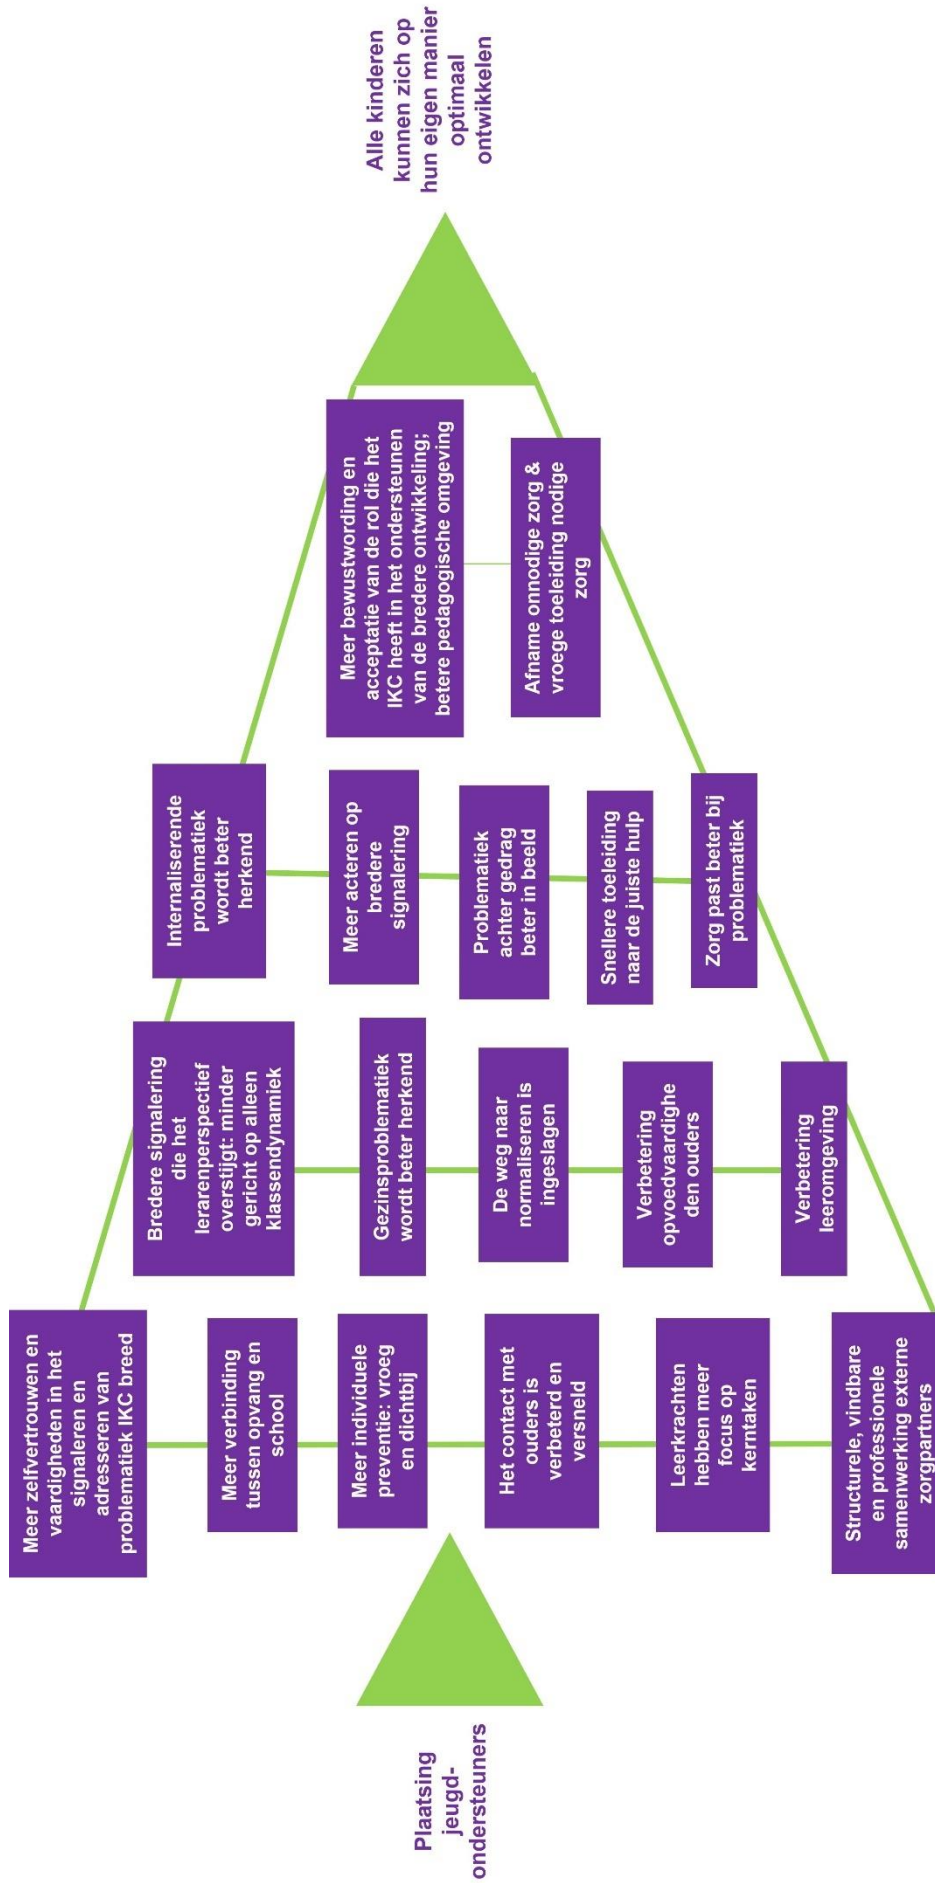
Alle kinderen kunnen zich op hun eigen manier optimaal ontwikkelen

Meer bewustwording en acceptatie van de rol die het IKC heeft in het ondersteunen van de bredere ontwikkeling; betere pedagogische omgeving

Afname onnodige zorg & vroege toeleiding nodige zorg

Internaliserende problematiek wordt beter herkend

Meer acteren op bredere signalering

Problematiek achter gedrag beter in beeld

Snellere toeleiding naar de juiste hulp

Zorg past beter bij problematiek

Bredere signalering die het lerarenperspectief overstijgt: minder gericht op alleen klassendynamiek

Gezinsproblematiek wordt beter herkend

De weg naar normaliseren is ingeslagen

Verbetering opvoedvaardighe den ouders

Verbetering leeromgeving

Meer zelfvertrouwen en vaardigheden in het signaleren en adresseren van problematiek IKC breed

Meer verbinding tussen opvang en school

Meer individuele preventie: vroeg en dichtbij

Het contact met ouders is verbeterd en versneld

Leerkrachten hebben meer focus op kerntaken

Structurele, vindbare en professionele samenwerking externe zorgpartners

Plaatsing jeugd-ondersteuners